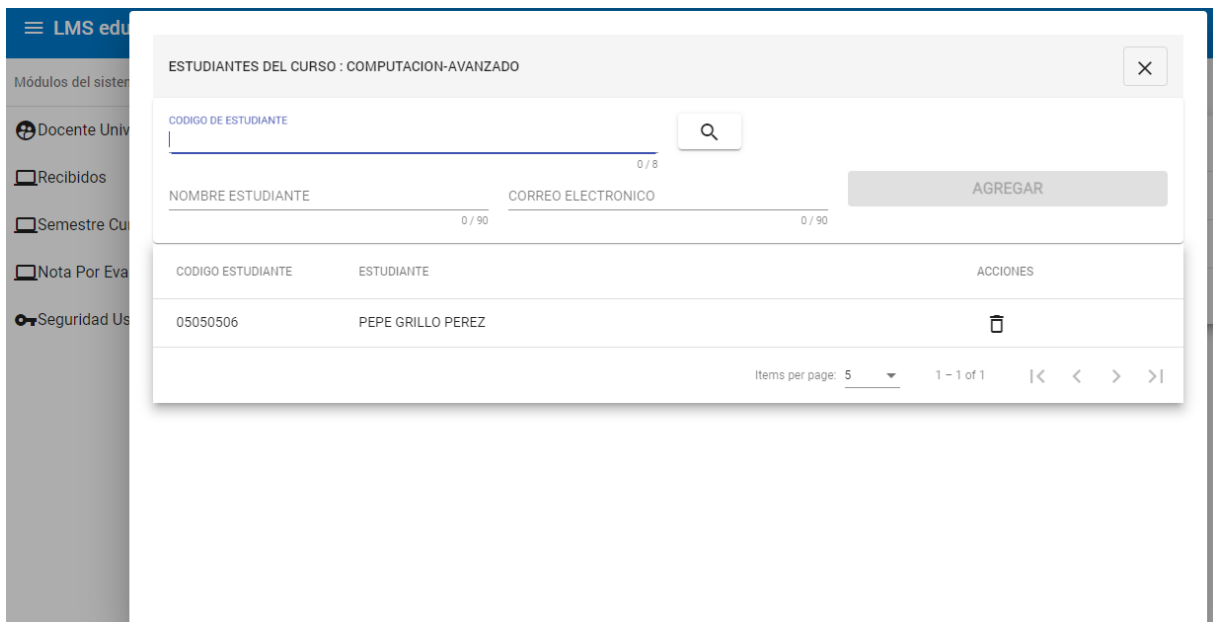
LMS edu

Módulos del sisten

Docente Univ

Recibidos

Semestre Cu

Nota Por Eva

Seguridad Us

ESTUDIANTES DEL CURSO : COMPUTACION-AVANZADO

×

CODIGO DE ESTUDIANTE

0 / 8

NOMBRE ESTUDIANTE

0 / 90

CORREO ELECTRONICO

0 / 90

AGREGAR

| CODIGO ESTUDIANTE | ESTUDIANTE | ACCIONES |
|---|---|---|
| 05050506 | PEPE GRILLO PEREZ | |

Items per page: 5

1 – 1 of 1